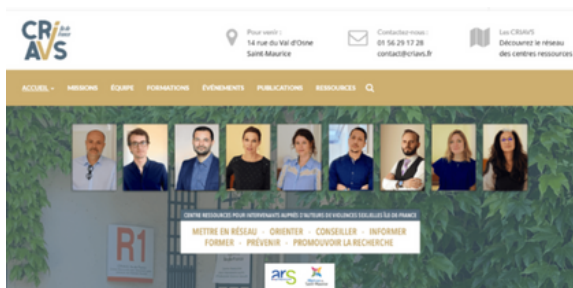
CRIAVS Île de France

Pour venir :
14 rue du Val d'Osne
Saint-Maurice

Contactez-nous :
01 56 29 17 28
contact@criavs.fr

Les CRIAVS
Découvrez le réseau des centres ressources

ACCUEIL MISSIONS ÉQUIPE FORMATIONS ÉVÉNEMENTS PUBLICATIONS RESSOURCES

CENTRE RESSOURCES POUR INTERVENANTS AUPRÈS D'AUTEURS DE VIOLENCES SEXUELLES ÎLE DE FRANCE

METTRE EN RÉSEAU · ORIENTER · CONSEILLER · INFORMER
FORMER · PRÉVENIR · PROMOUVOIR LA RECHERCHE

R1

ars

Hôpitaux de Saint-Maurice